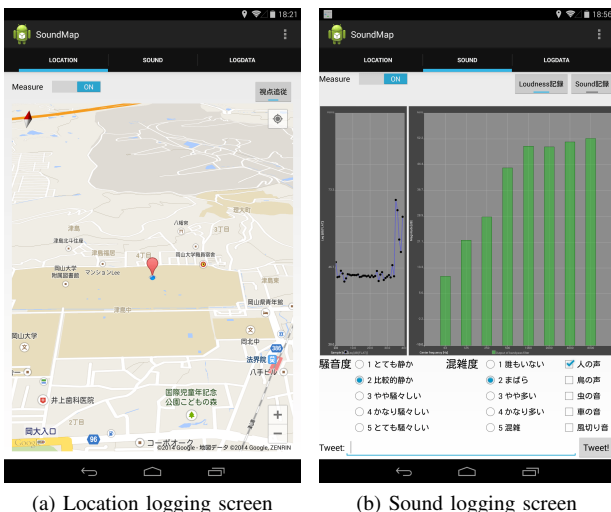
18:21

SoundMap

LOCATION SOUND LOGDATA

Measure ON

視点追従

津島

八幡宮

岡山大学

4丁目

3丁目

マンションLee

岡山大学附属図書館

岡山県青年館

岡山大学

岡北中

法界院

井上歯科医院

国際児童年記念公園こどもの森

岡大入口

コーポオーク

©2014 Google · 地図データ ©2014 Google, ZENRIN

18:56

SoundMap

LOCATION SOUND LOGDATA

Measure ON

Loudness記録 Sound記録

騒音度

1 とても静か

2 比較的静か

3 やや騒々しい

4 かなり騒々しい

5 とても騒々しい

混雑度

1 誰もいない

2 まばら

3 やや多い

4 かなり多い

5 混雑

人の声

鳥の声

虫の音

車の音

風切り音

Tweet:

Tweet!

(a) Location logging screen

(b) Sound logging screen